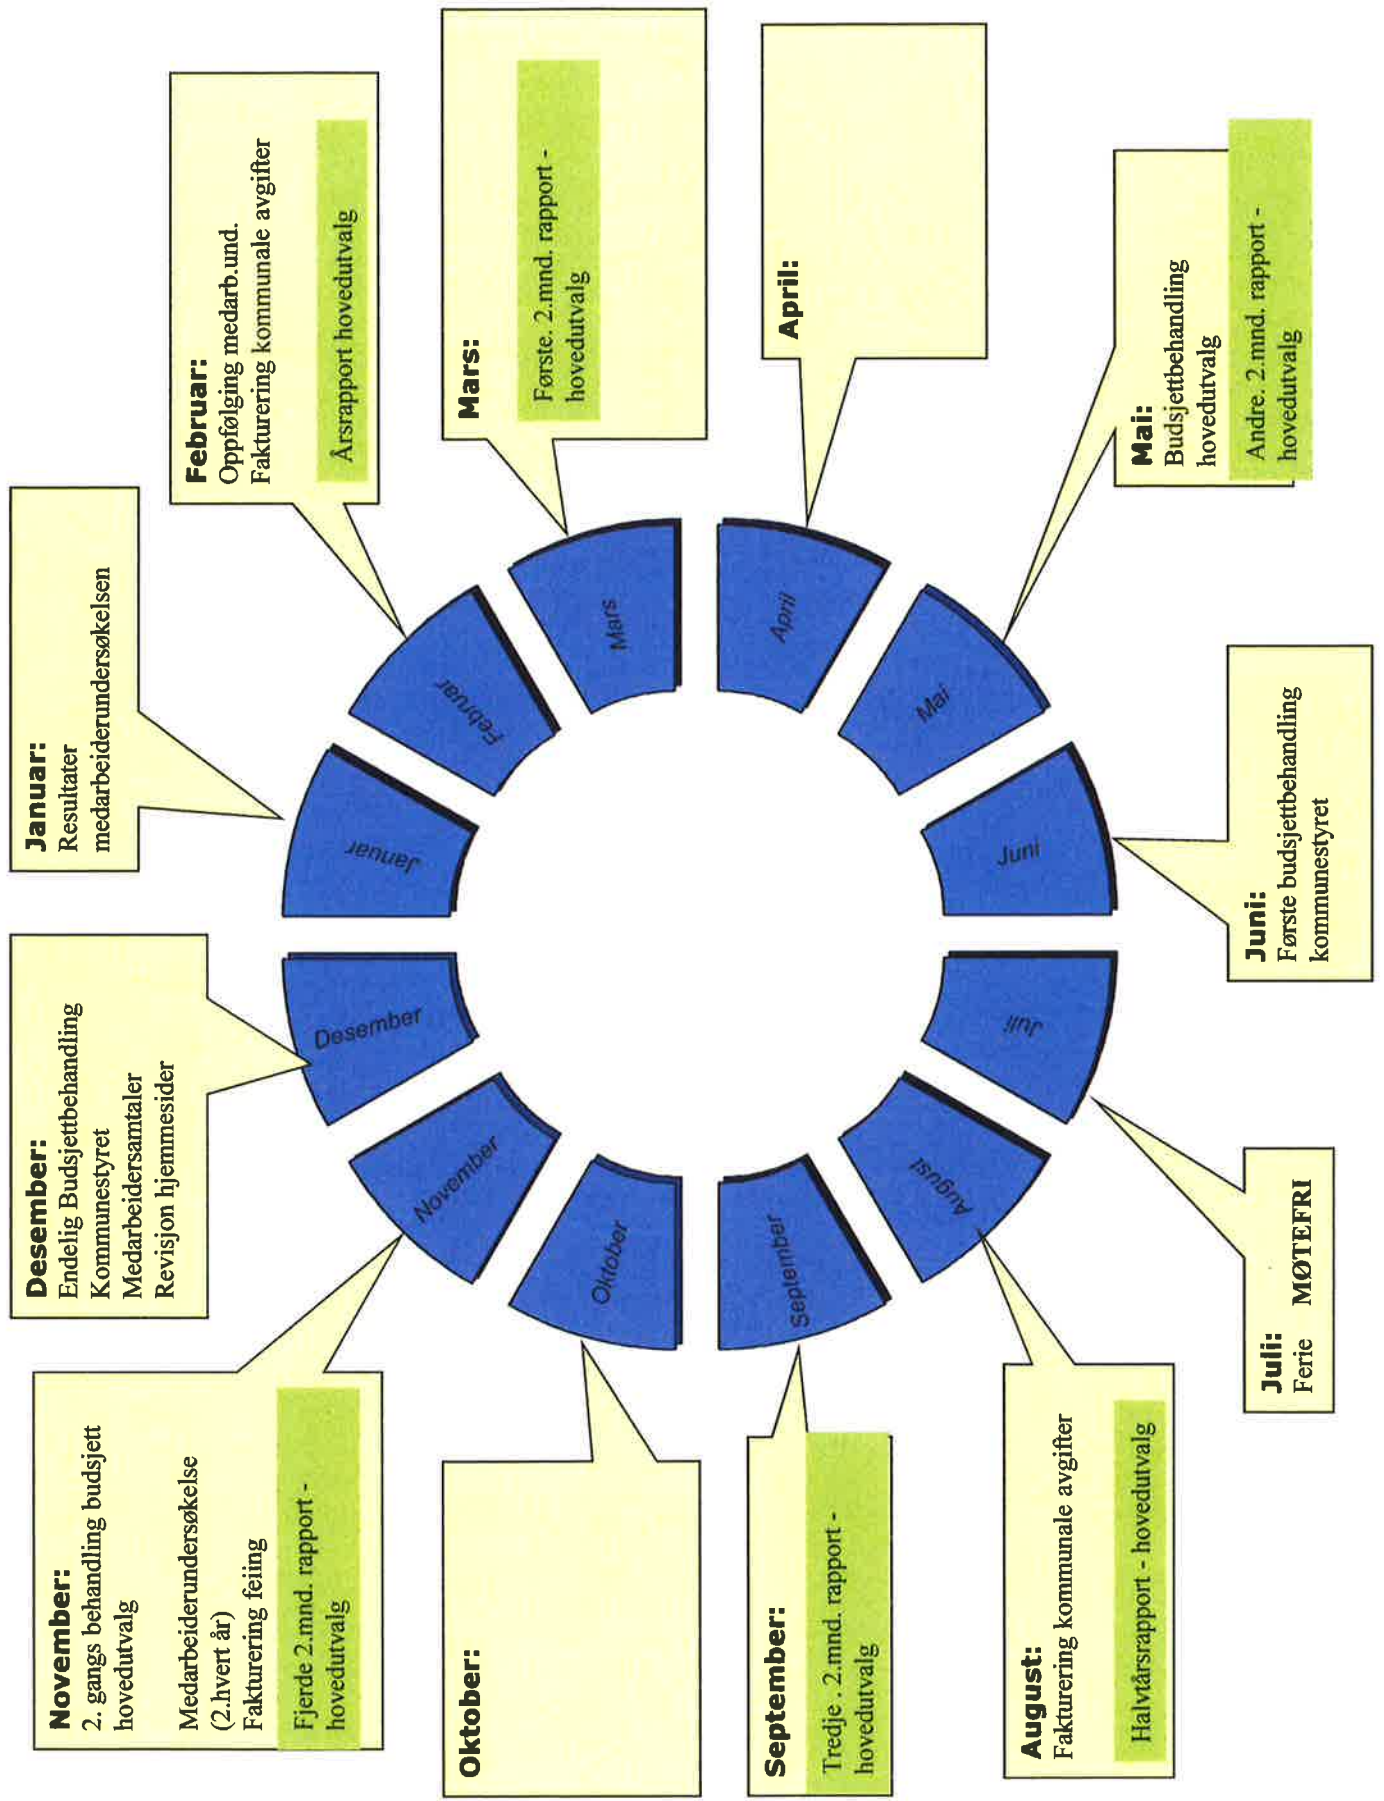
Januar:
Resultater medarbeiderundersøkelsen

Februar:
Oppfølging medarb.und.
Fakturering kommunale avgifter

Årsrapport hovedutvalg

Mars:
Første. 2.mnd. rapport - hovedutvalg

April:

Mai:
Budsjettbehandling hovedutvalg

Andre. 2.mnd. rapport - hovedutvalg

Juni:
Første budsjettbehandling kommunestyret

Juli:
Ferie MØTEFRI

August:
Fakturering kommunale avgifter

Halvtårsrapport - hovedutvalg

September:
Tredje . 2.mnd. rapport - hovedutvalg

Oktober:

November:
2. gangs behandling budsjett hovedutvalg

Medarbeiderundersøkelse (2.hvert år)
Fakturering feiing

Fjerde 2.mnd. rapport - hovedutvalg

Desember:
Endelig Budsjettbehandling Kommunestyret
Medarbeidersamtaler
Revisjon hjemmesider

Januar
Februar
Mars
April
Mai
Juni
Juli
August
September
Oktober
November
Desember